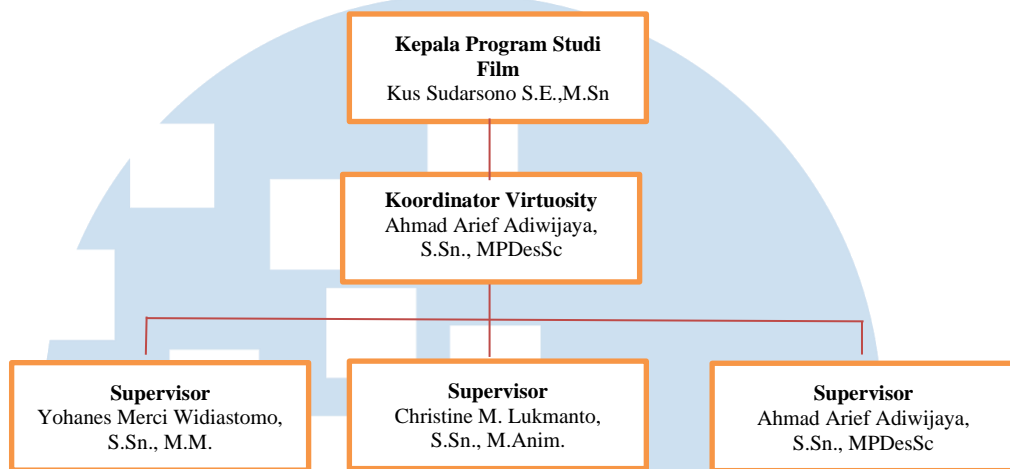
**Kepala Program Studi Film**
Kus Sudarsono S.E.,M.Sn

**Koordinator Virtuosity**
Ahmad Arief Adiwijaya, S.Sn., MPDesSc

**Supervisor**
Yohanes Merci Widiastomo, S.Sn., M.M.

**Supervisor**
Christine M. Lukmanto, S.Sn., M.Anim.

**Supervisor**
Ahmad Arief Adiwijaya, S.Sn., MPDesSc